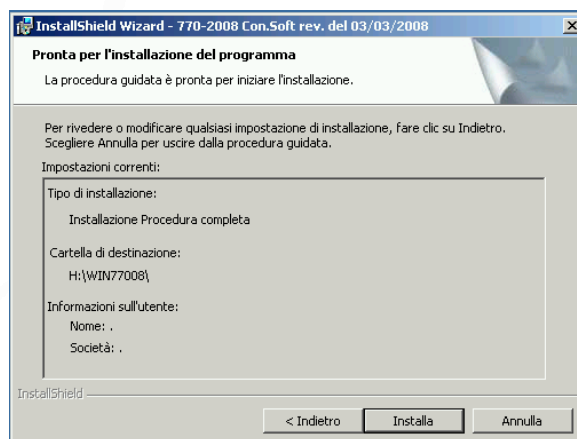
InstallShield Wizard - 770-2008 Con.Soft rev. del 03/03/2008

Pronta per l'installazione del programma

La procedura guidata è pronta per iniziare l'installazione.

Per rivedere o modificare qualsiasi impostazione di installazione, fare clic su Indietro. Scegliere Annulla per uscire dalla procedura guidata.

Impostazioni correnti:

Tipo di installazione:

Installazione Procedura completa

Cartella di destinazione:

H:\WIN77008\

Informazioni sull'utente:

Nome: .

Società: .

InstallShield

< Indietro

Installa

Annulla